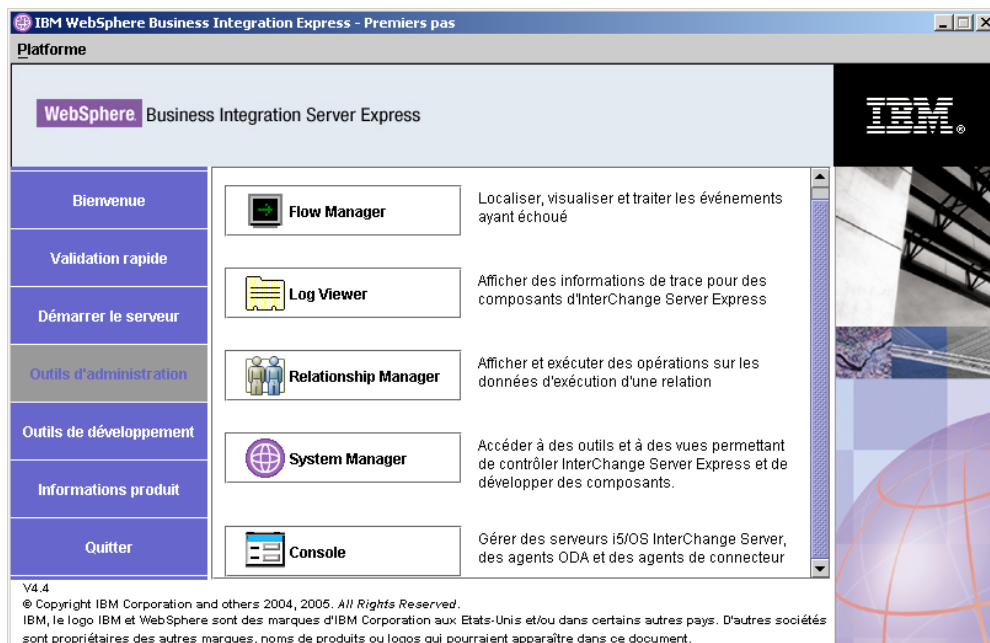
IBM WebSphere Business Integration Express - Premiers pas

Platforme

WebSphere. Business Integration Server Express

IBM.

Bienvenue

Validation rapide

Démarrer le serveur

Outils d'administration

Outils de développement

Informations produit

Quitter

Flow Manager

Localiser, visualiser et traiter les événements ayant échoué

Log Viewer

Afficher des informations de trace pour des composants d'InterChange Server Express

Relationship Manager

Afficher et exécuter des opérations sur les données d'exécution d'une relation

System Manager

Accéder à des outils et à des vues permettant de contrôler InterChange Server Express et de développer des composants.

Console

Gérer des serveurs i5/OS InterChange Server, des agents ODA et des agents de connecteur

V4.4

© Copyright IBM Corporation and others 2004, 2005. All Rights Reserved.

IBM, le logo IBM et WebSphere sont des marques d'IBM Corporation aux Etats-Unis et/ou dans certains autres pays. D'autres sociétés sont propriétaires des autres marques, noms de produits ou logos qui pourraient apparaître dans ce document.